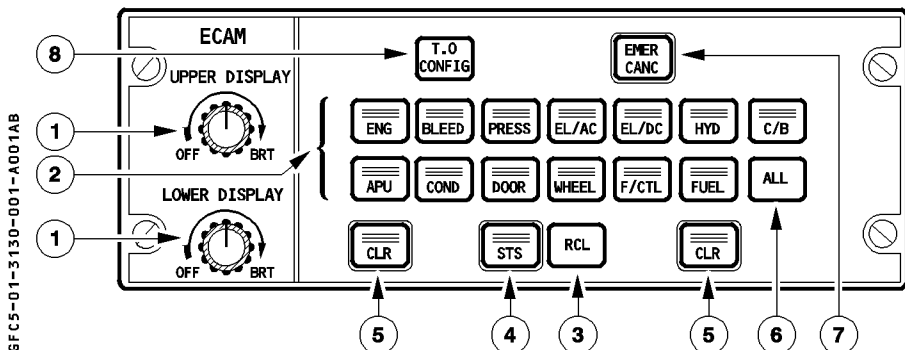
ECAM

UPPER DISPLAY

OFF BRT

LOWER DISPLAY

OFF BRT

T.O CONFIG

EMER CANC

ENG
BLEED
PRESS
EL/AC
EL/DC
HYD
C/B

APU
COND
DOOR
WHEEL
F/CTL
FUEL
ALL

CLR
STS
RCL
CLR

8
1
2
1
5
4
3
5
6
7

GFC5-01-3130-001-A001AB